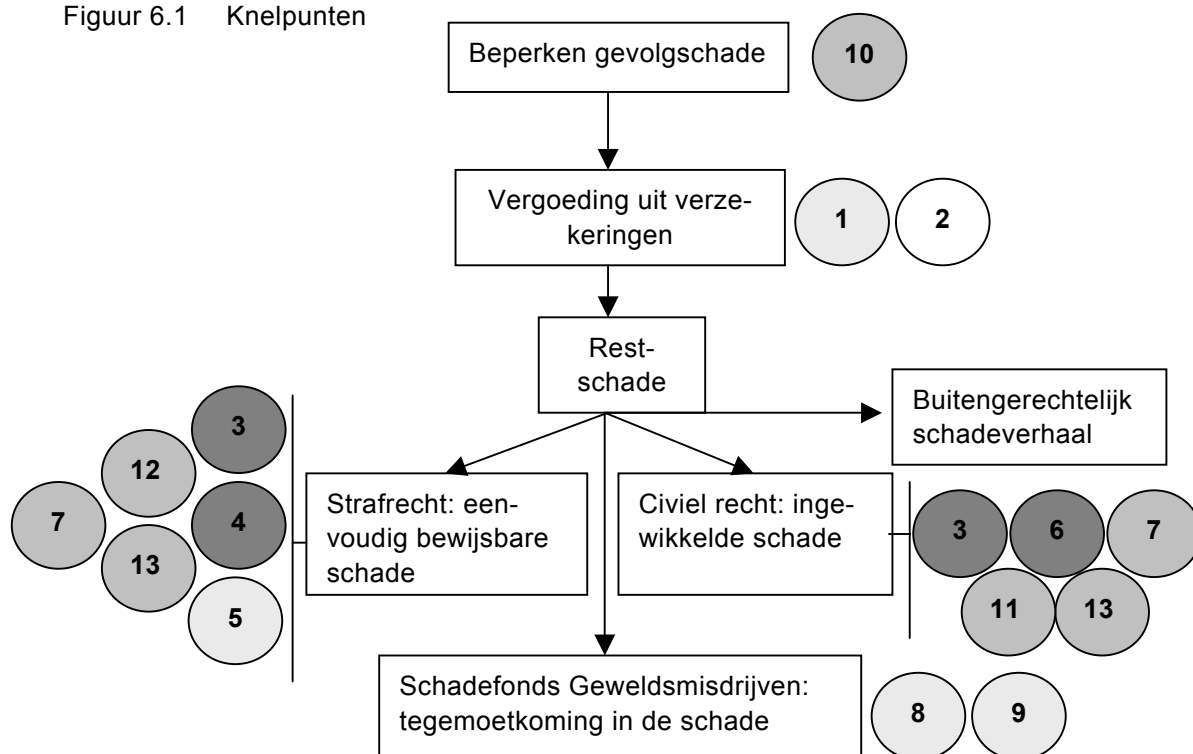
Figuur 6.1 Knelpunten

Beperken gevolgschade

10

Vergoeding uit verzekeringen

1

2

Restschade

Buitengerechtelijk schadeverhaal

3

12

7

4

13

5

Strafrecht: eenvoudig bewijsbare schade

Civiel recht: ingewikkelde schade

3

6

7

11

13

Schadefonds Geweldsmisdrijven: tegemoetkoming in de schade

8

9